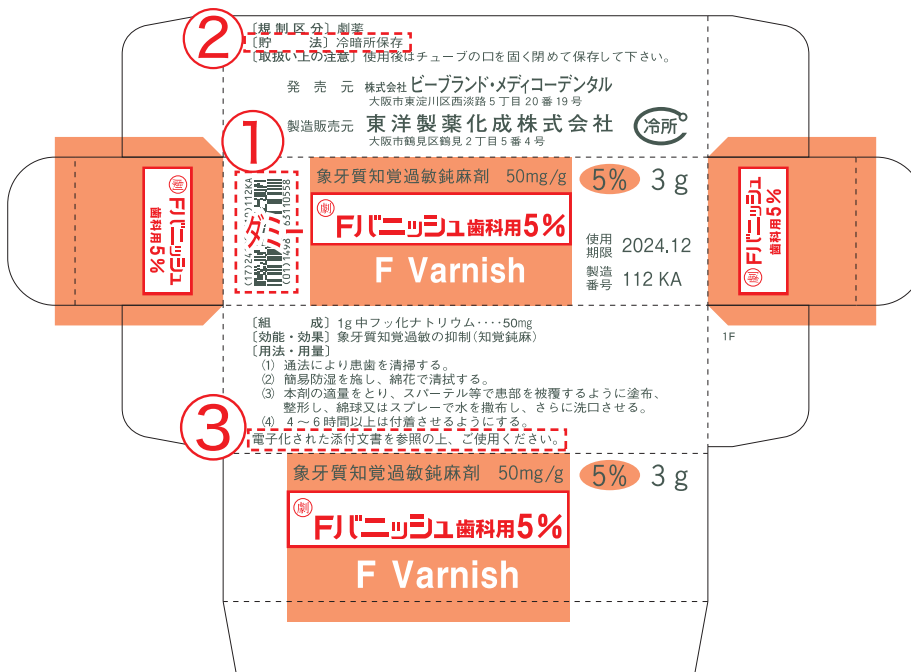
②
〔規制区分〕劇薬
〔貯　　法〕冷暗所保存
〔取扱い上の注意〕使用後はチューブの口を固く閉めて保存して下さい。

発売元 株式会社ビーブランド・メディコーデンタル
大阪市東淀川区西淡路5丁目20番19号

製造販売元 東洋製薬化成株式会社
大阪市鶴見区鶴見2丁目5番4号

冷所

①

劇 Fバニッシュ 歯科用5%

(17)24 (10)112KA
(01)14987631110558
ダミー

象牙質知覚過敏鈍麻剤 50mg/g

5% 3g

劇 Fバニッシュ 歯科用5%

F Varnish

使用期限 2024.12
製造番号 112 KA

劇 Fバニッシュ 歯科用5%

1F

〔組　　成〕1g中フッ化ナトリウム‥‥50mg
〔効能・効果〕象牙質知覚過敏の抑制(知覚鈍麻)
〔用法・用量〕
⑴ 通法により患歯を清掃する。
⑵ 簡易防湿を施し、綿花で清拭する。
⑶ 本剤の適量をとり、スパーテル等で患部を被覆するように塗布、整形し、綿球又はスプレーで水を撒布し、さらに洗口させる。
⑷ 4～6時間以上は付着させるようにする。

③
電子化された添付文書を参照の上、ご使用ください。

象牙質知覚過敏鈍麻剤 50mg/g

5% 3g

劇 Fバニッシュ 歯科用5%

F Varnish